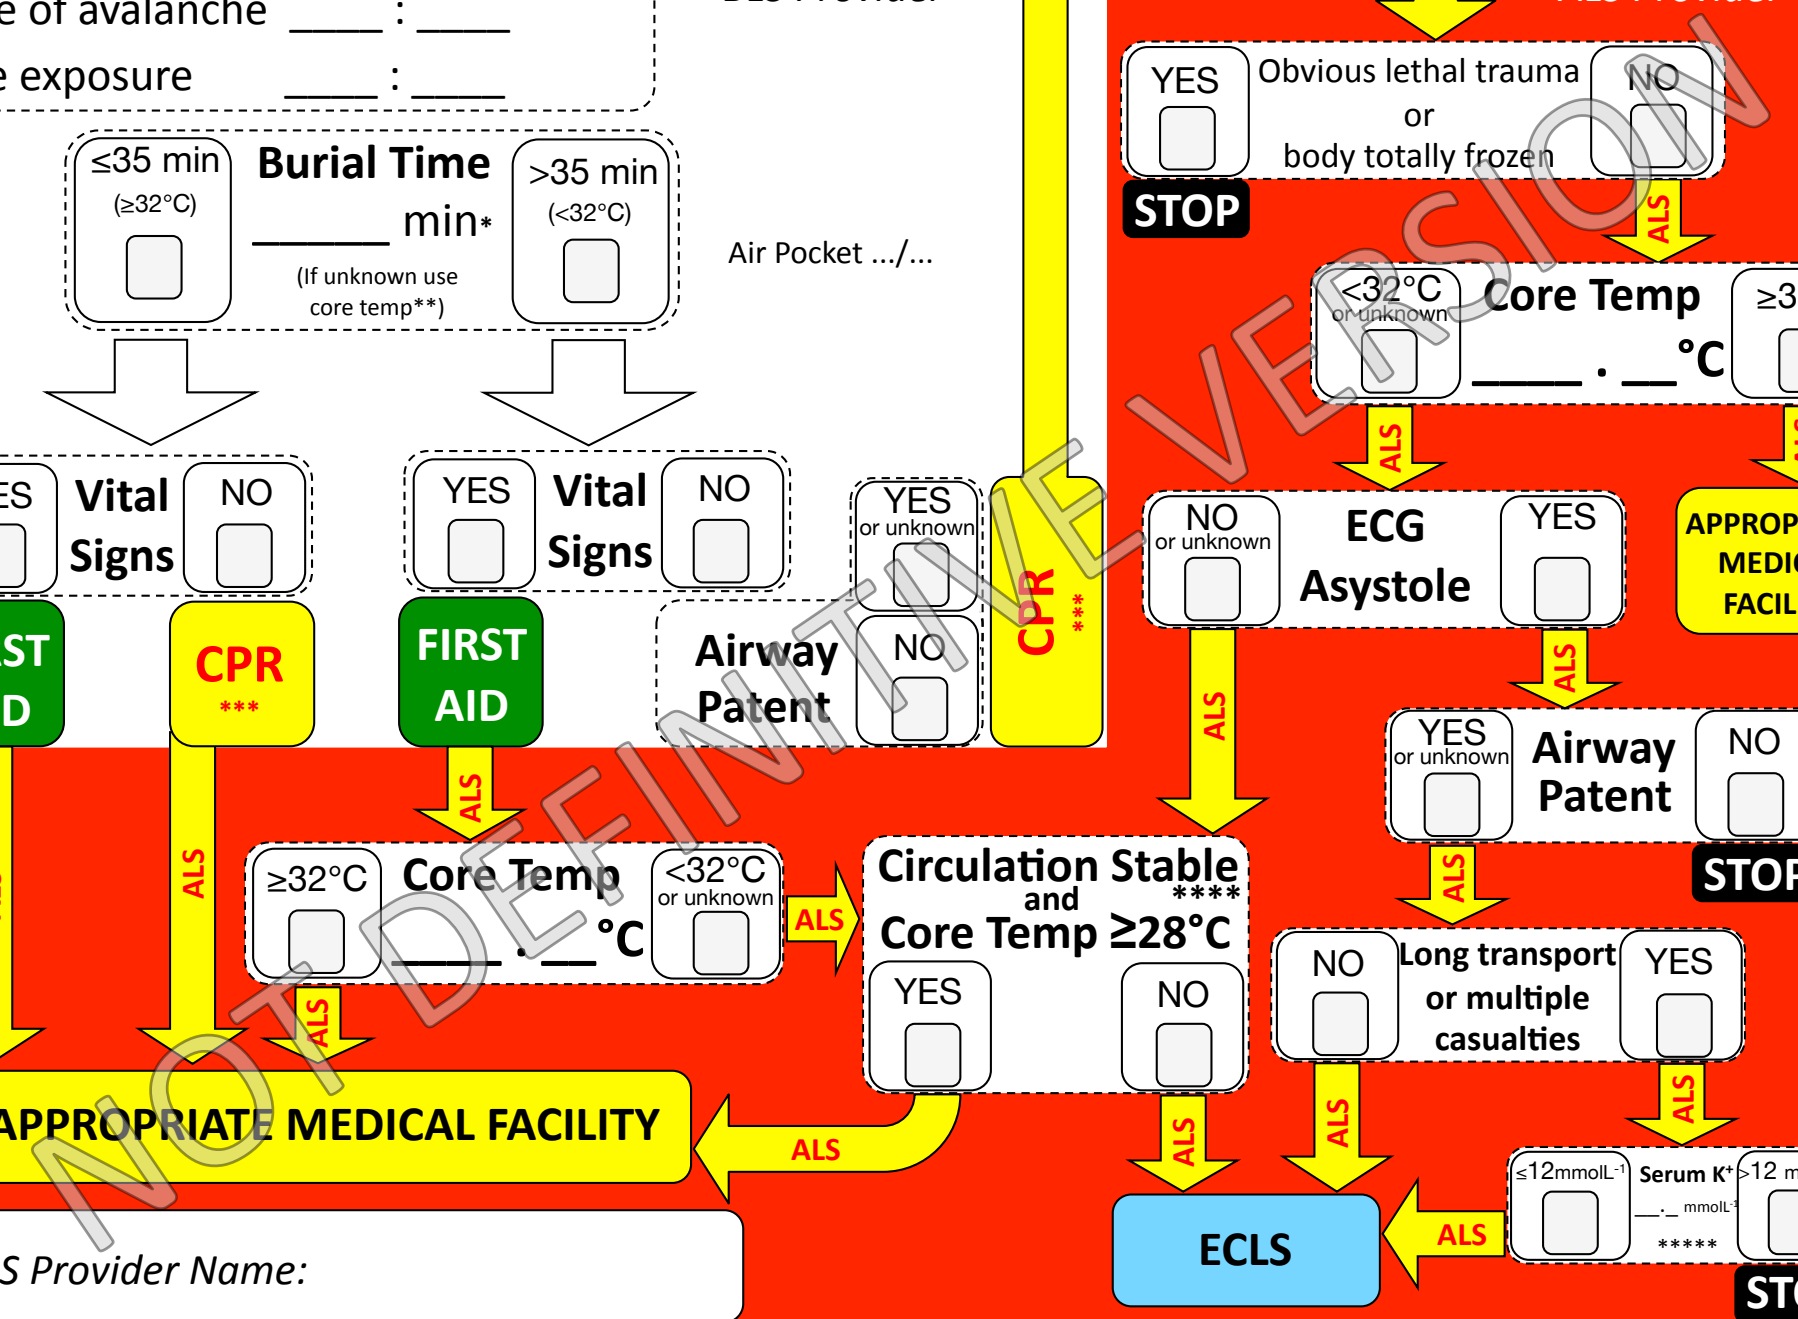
e of avalanche ____ : ____
e exposure ____ : ____

≤35 min
(≥32°C)

Burial Time
______ min*
(If unknown use core temp**)

>35 min
(<32°C)

Air Pocket .../...

ES
Vital Signs
NO

ST
D

CPR
***

YES
Vital Signs
NO

FIRST AID

YES
or unknown
Airway Patent
NO

CPR
***

ALS
ALS
ALS

≥32°C
Core Temp
____ . __ °C
<32°C
or unknown

ALS

ALS

Circulation Stable
and
****
Core Temp ≥28°C
YES
NO

APPROPRIATE MEDICAL FACILITY

ALS

S Provider Name:

YES
Obvious lethal trauma
or
body totally frozen
NO

STOP

ALS

<32°C
or unknown
Core Temp
____ . __ °C
≥3

ALS
ALS

NO
or unknown
ECG
Asystole
YES

APPROP
MEDI
FACIL

ALS
ALS

YES
or unknown
Airway Patent
NO

STOP

ALS

NO
Long transport or multiple casualties
YES

ALS
ALS
ALS

≤12mmolL⁻¹
Serum K⁺
__._ mmolL⁻¹
*****
>12 m

ECLS

ALS

ST

NOT DEFINITIVE VERSION